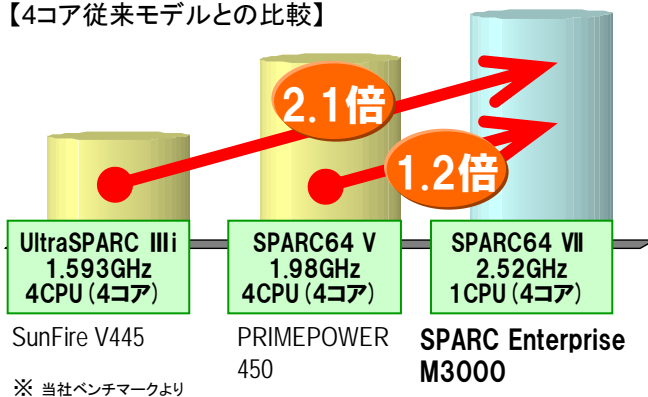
【4コア従来モデルとの比較】

2.1倍

1.2倍

UltraSPARC IIIi
1.593GHz
4CPU（4コア）

SPARC64 V
1.98GHz
4CPU（4コア）

SPARC64 VII
2.52GHz
1CPU（4コア）

SunFire V445

PRIMEPOWER 450

SPARC Enterprise M3000

※ 当社ベンチマークより